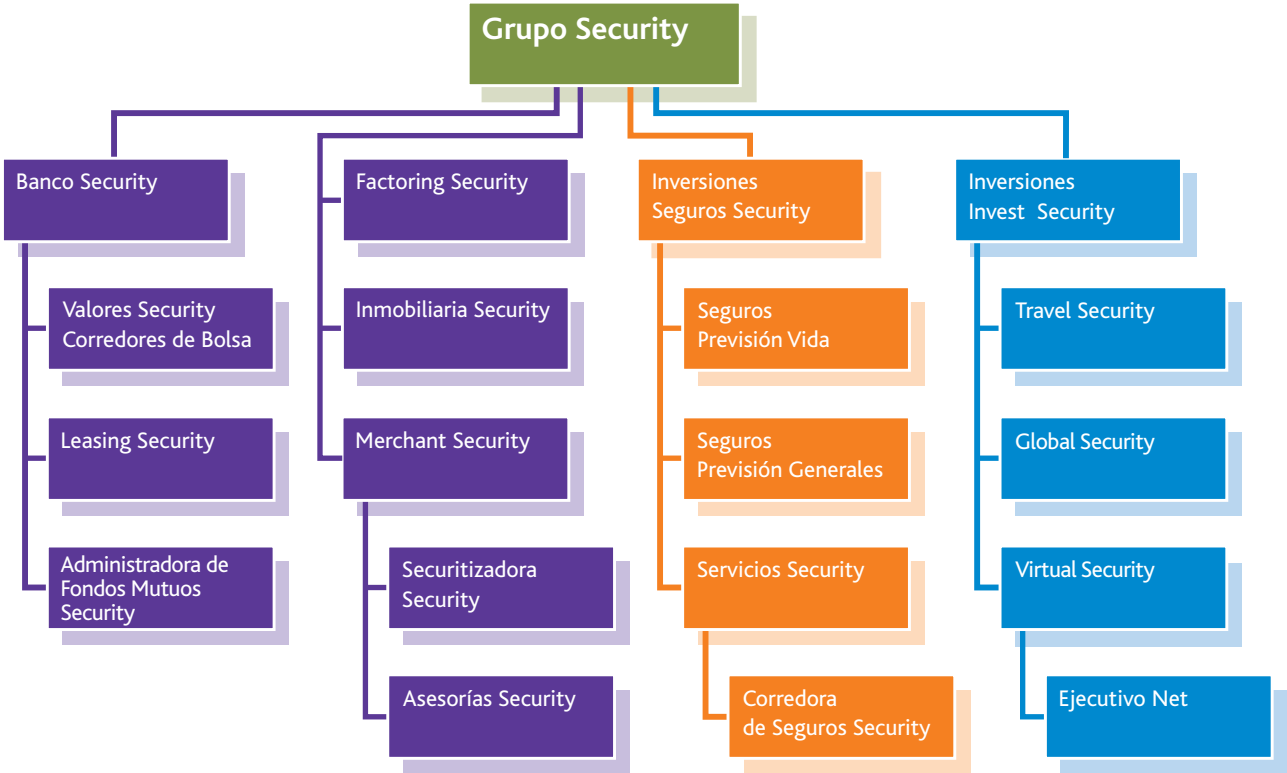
Grupo Security

Banco Security

Valores Security Corredores de Bolsa

Leasing Security

Administradora de Fondos Mutuos Security

Factoring Security

Inmobiliaria Security

Merchant Security

Securitizadora Security

Asesorías Security

Inversiones Seguros Security

Seguros Previsión Vida

Seguros Previsión Generales

Servicios Security

Corredora de Seguros Security

Inversiones Invest Security

Travel Security

Global Security

Virtual Security

Ejecutivo Net